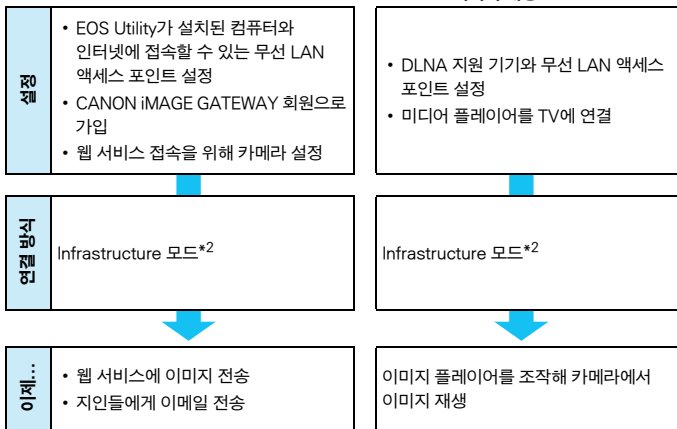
설정

• EOS Utility가 설치된 컴퓨터와 인터넷에 접속할 수 있는 무선 LAN 액세스 포인트 설정
• CANON iMAGE GATEWAY 회원으로 가입
• 웹 서비스 접속을 위해 카메라 설정

• DLNA 지원 기기와 무선 LAN 액세스 포인트 설정
• 미디어 플레이어를 TV에 연결

연결 방식

Infrastructure 모드*2

Infrastructure 모드*2

이제...

• 웹 서비스에 이미지 전송
• 지인들에게 이메일 전송

이미지 플레이어를 조작해 카메라에서 이미지 재생